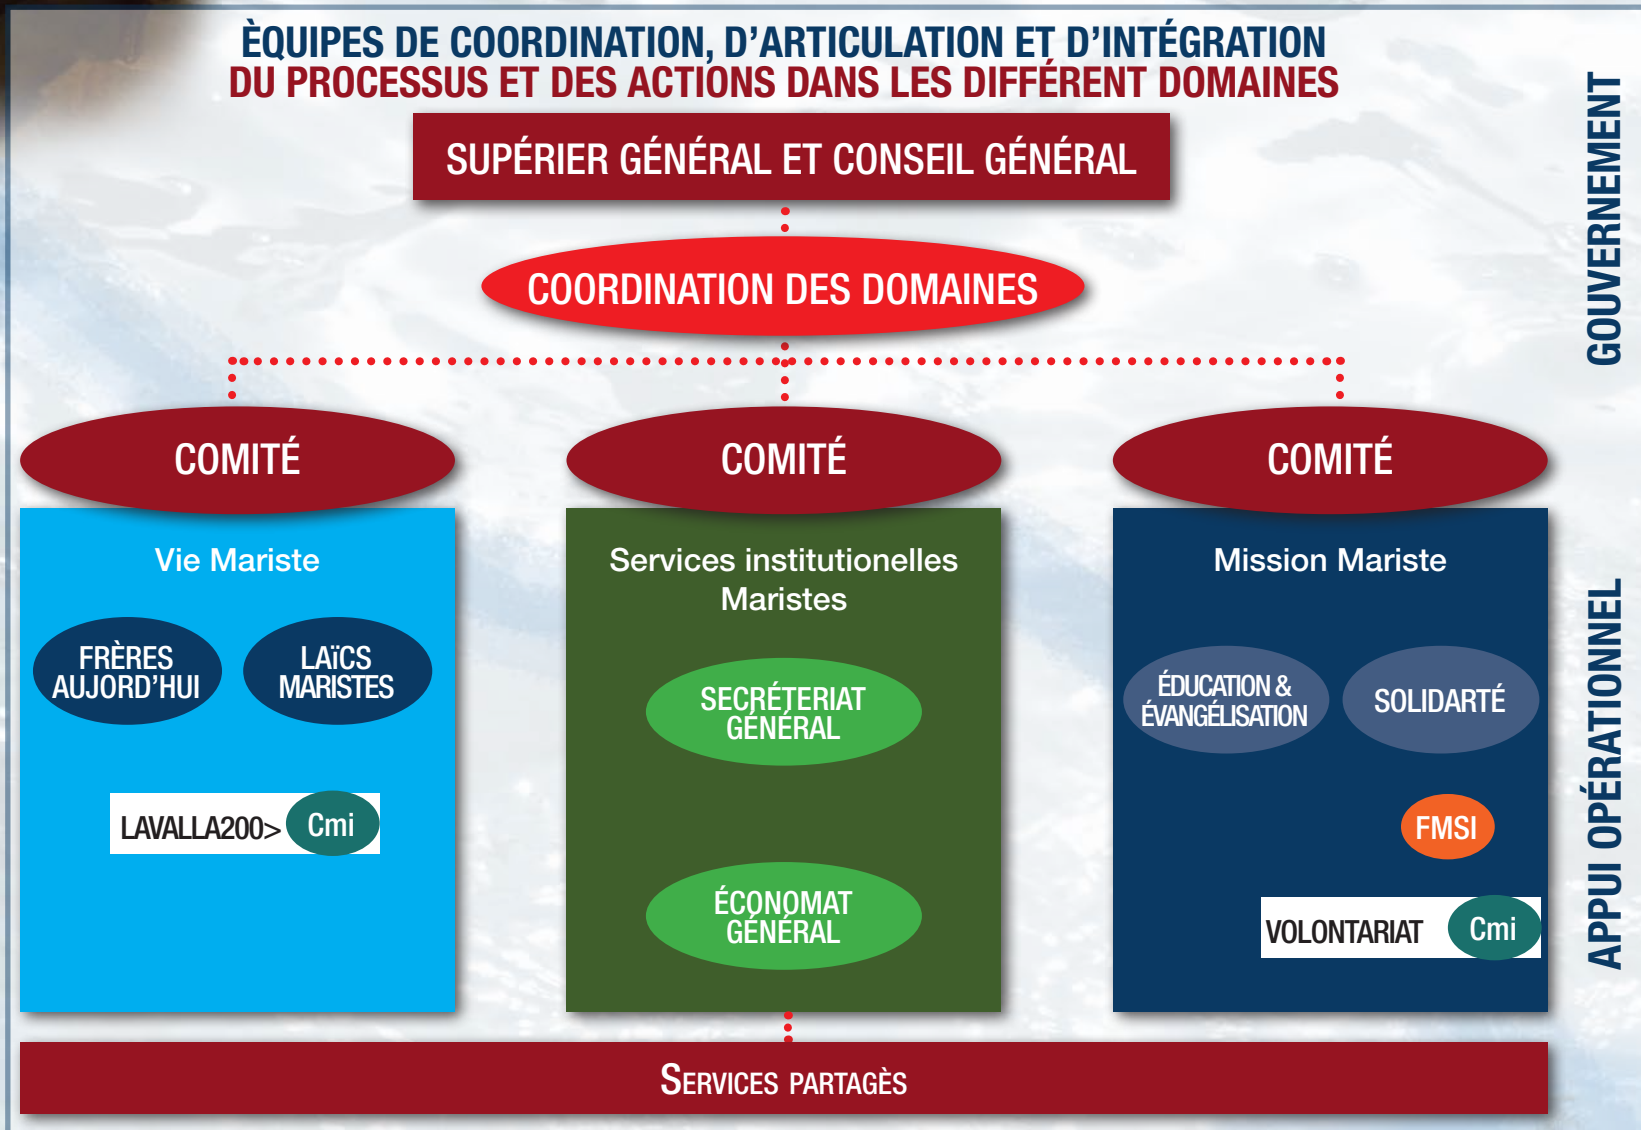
ÈQUIPES DE COORDINATION, D'ARTICULATION ET D'INTÉGRATION
DU PROCESSUS ET DES ACTIONS DANS LES DIFFÉRENT DOMAINES

GOUVERNEMENT

SUPÉRIER GÉNÉRAL ET CONSEIL GÉNÉRAL

COORDINATION DES DOMAINES

COMITÉ

Vie Mariste

FRÈRES AUJORD'HUI

LAÏCS MARISTES

LAVALLA200>

Cmi

COMITÉ

Services institutionelles Maristes

SECRÉTERIAT GÉNÉRAL

ÉCONOMAT GÉNÉRAL

COMITÉ

Mission Mariste

ÉDUCATION & ÉVANGÉLISATION

SOLIDARTÉ

FMSI

VOLONTARIAT

Cmi

APPUI OPÉRATIONNEL

SERVICES PARTAGÈS